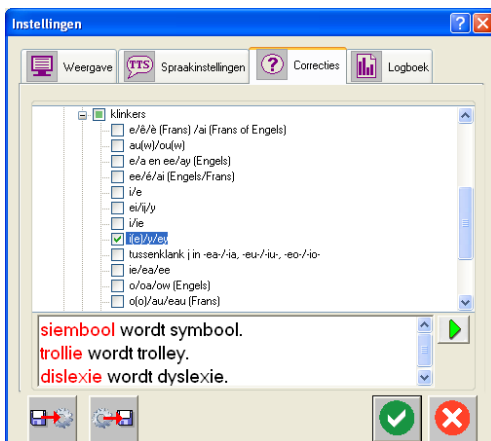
Instellingen

Weergave
TTS Spraakinstellingen
Correcties
Logboek

klinkers
e/ê/è (Frans) /ai (Frans of Engels)
au(w)/ou(w)
e/a en ee/ay (Engels)
ee/é/ai (Engels/Frans)
i/e
ei/ij/y
i/ie
i(e)/y/ey
tussenklank j in -ea-/-ia, -eu-/-iu-, -eo-/-io-
ie/ea/ee
o/oa/ow (Engels)
o(o)/au/eau (Frans)

siembool wordt symbool.
trollie wordt trolley.
dislexie wordt dyslexie.